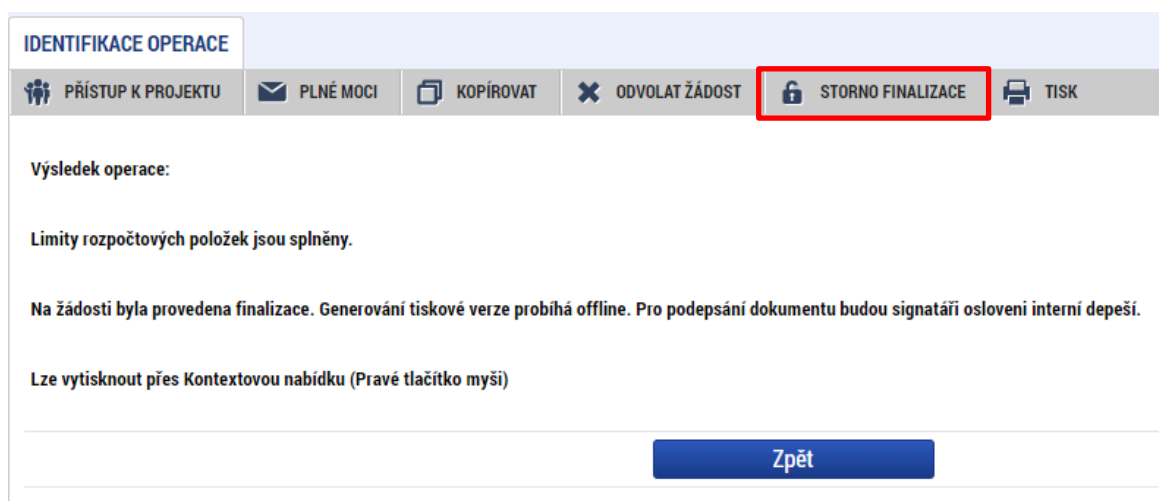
IDENTIFIKACE OPERACE

PŘÍSTUP K PROJEKTU | PLNÉ MOCI | KOPÍROVAT | ODVOLAT ŽÁDOST | STORNO FINALIZACE | TISK

Výsledek operace:

Limity rozpočtových položek jsou splněny.

Na žádosti byla provedena finalizace. Generování tiskové verze probíhá offline. Pro podepsání dokumentu budou signatáři osloveni interní depeší.

Lze vytisknout přes Kontextovou nabídku (Pravé tlačítko myši)

Zpět